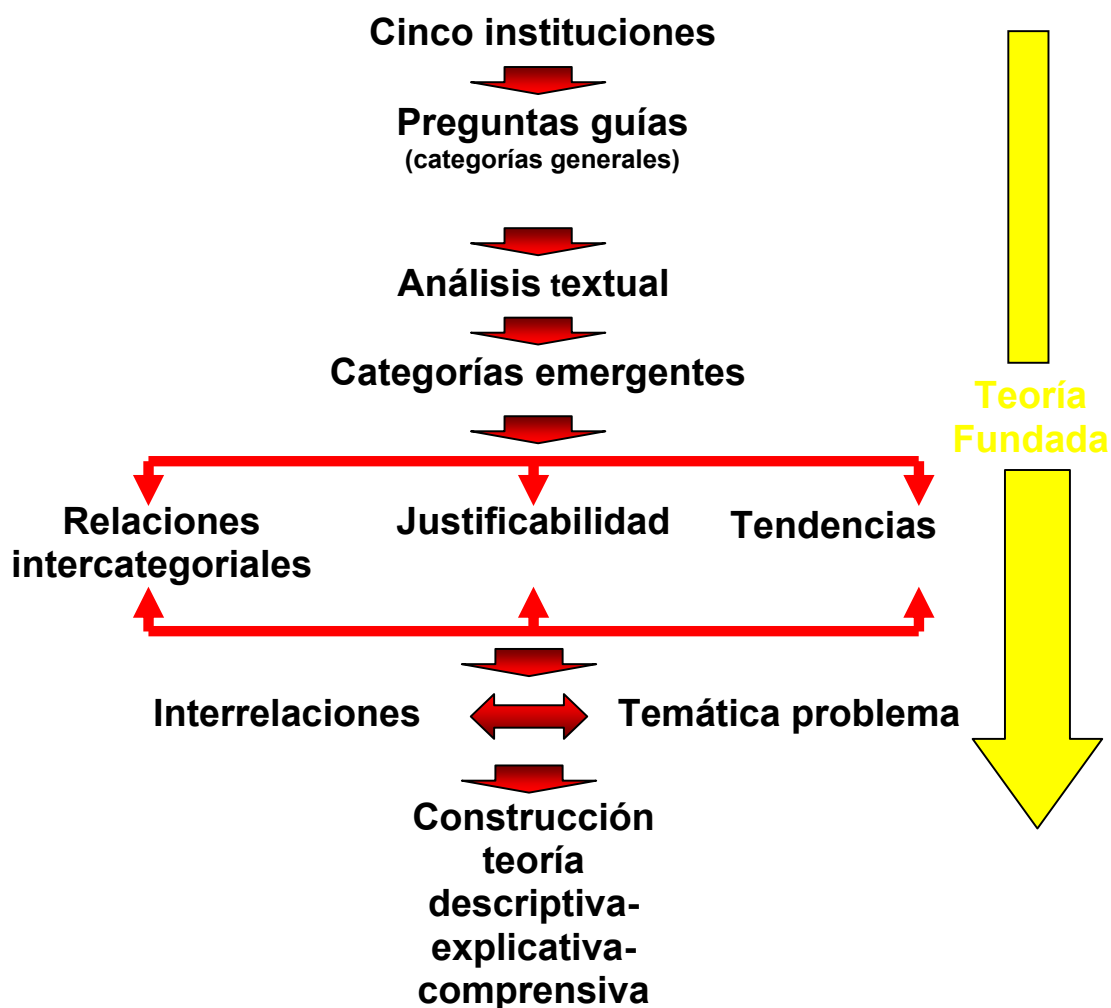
Cinco instituciones

Preguntas guías
(categorías generales)

Análisis textual

Categorías emergentes

Relaciones intercategoriales

Justificabilidad

Tendencias

Interrelaciones

Temática problema

Construcción teoría descriptiva-explicativa-comprensiva

Teoría Fundada